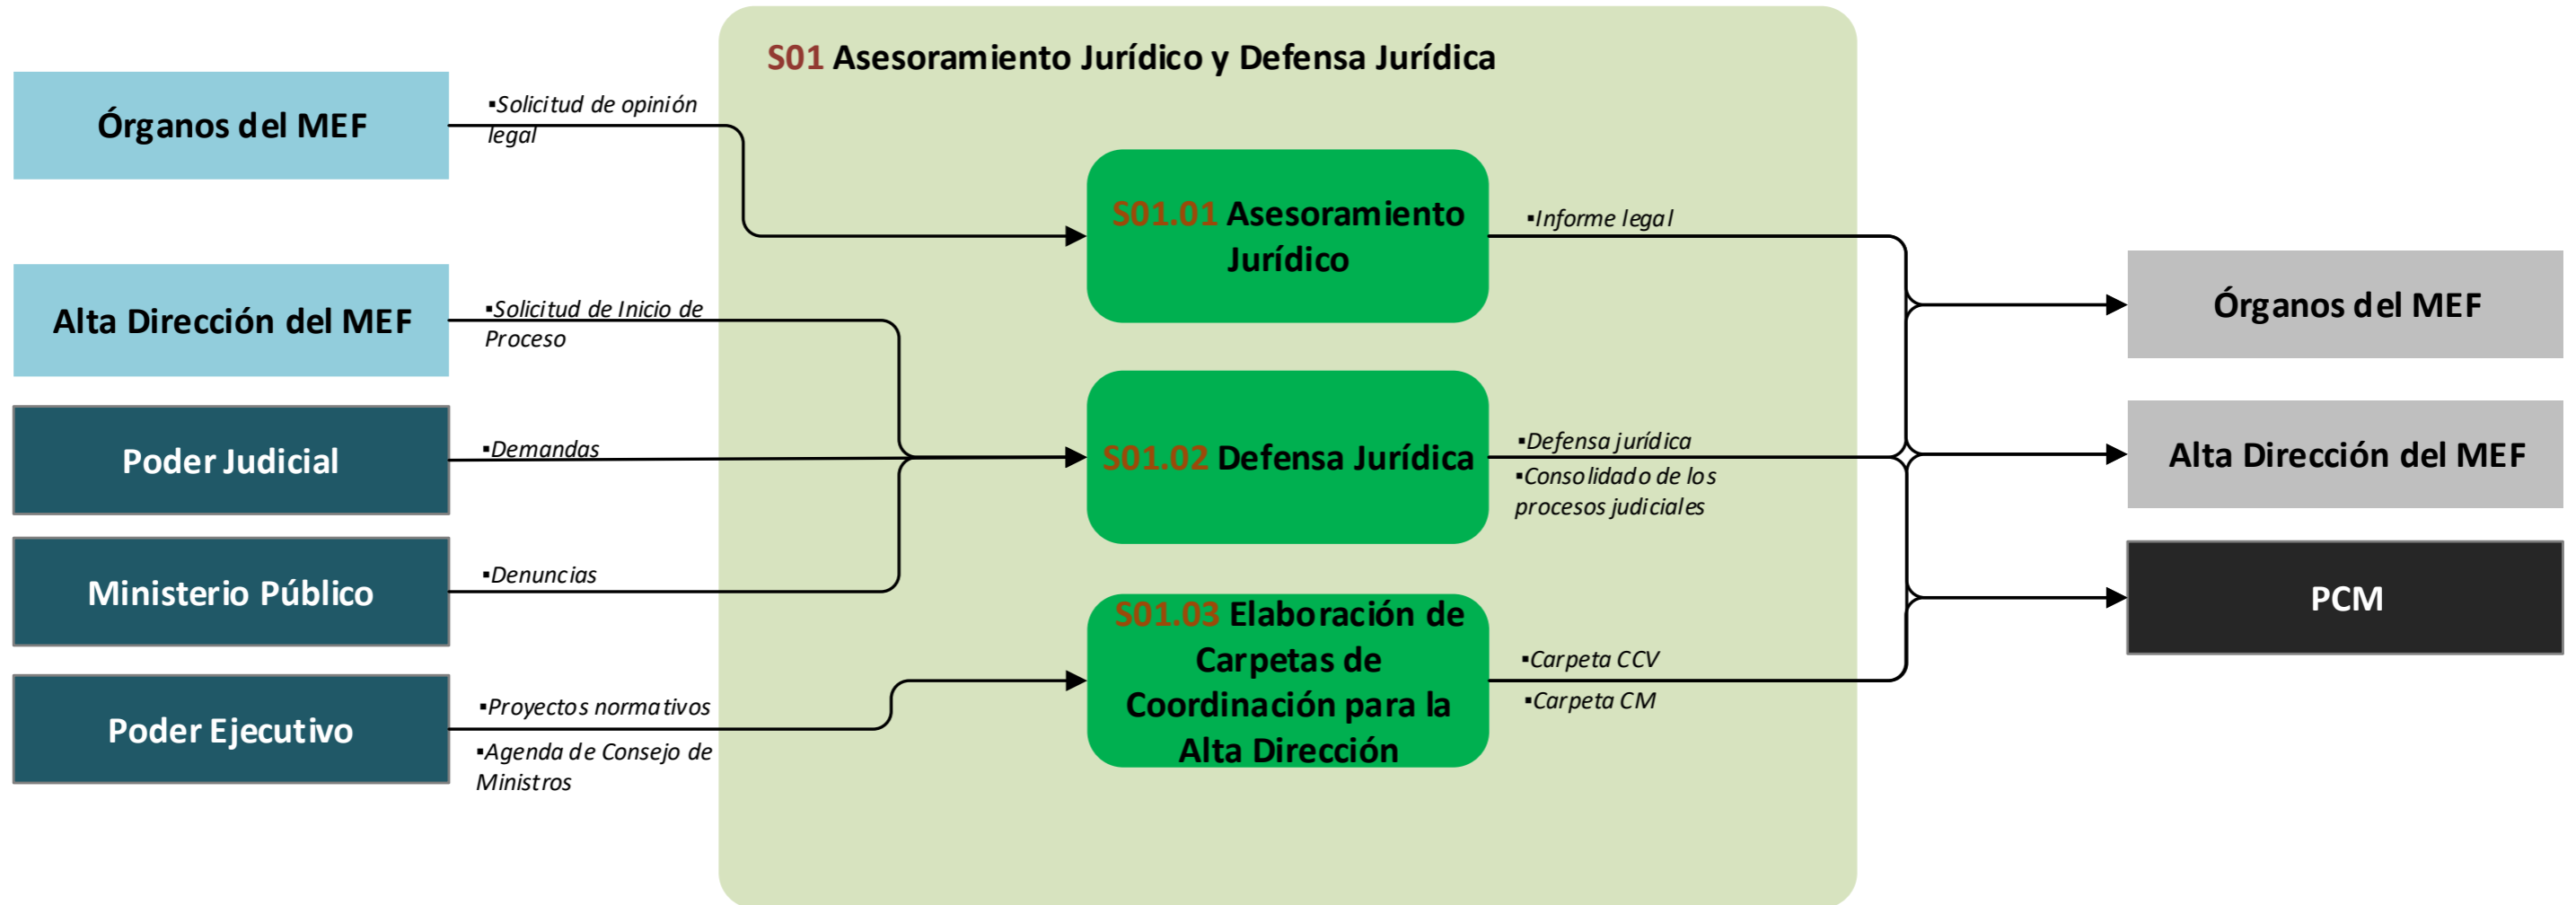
S01 Asesoramiento Jurídico y Defensa Jurídica

Órganos del MEF

▪Solicitud de opinión legal

S01.01 Asesoramiento Jurídico

▪Informe legal

Alta Dirección del MEF

▪Solicitud de Inicio de Proceso

Poder Judicial

▪Demandas

S01.02 Defensa Jurídica

▪Defensa jurídica
▪Consolidado de los procesos judiciales

Ministerio Público

▪Denuncias

S01.03 Elaboración de Carpetas de Coordinación para la Alta Dirección

▪Carpeta CCV
▪Carpeta CM

Poder Ejecutivo

▪Proyectos normativos
▪Agenda de Consejo de Ministros

Órganos del MEF

Alta Dirección del MEF

PCM